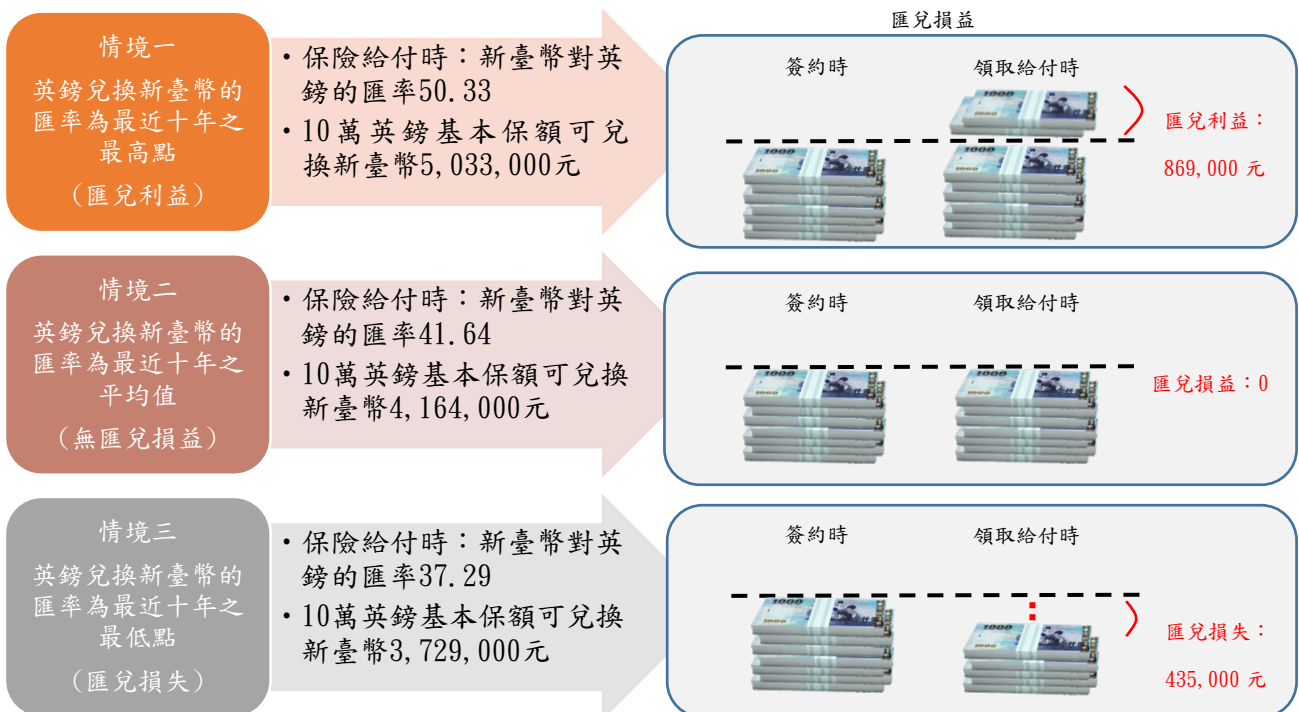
匯兌損益

情境一
英鎊兌換新臺幣的匯率為最近十年之最高點
（匯兌利益）

• 保險給付時：新臺幣對英鎊的匯率50.33
• 10萬英鎊基本保額可兌換新臺幣5,033,000元

簽約時

領取給付時

匯兌利益：
869,000 元

情境二
英鎊兌換新臺幣的匯率為最近十年之平均值
（無匯兌損益）

• 保險給付時：新臺幣對英鎊的匯率41.64
• 10萬英鎊基本保額可兌換新臺幣4,164,000元

簽約時

領取給付時

匯兌損益：0

情境三
英鎊兌換新臺幣的匯率為最近十年之最低點
（匯兌損失）

• 保險給付時：新臺幣對英鎊的匯率37.29
• 10萬英鎊基本保額可兌換新臺幣3,729,000元

簽約時

領取給付時

匯兌損失：
435,000 元